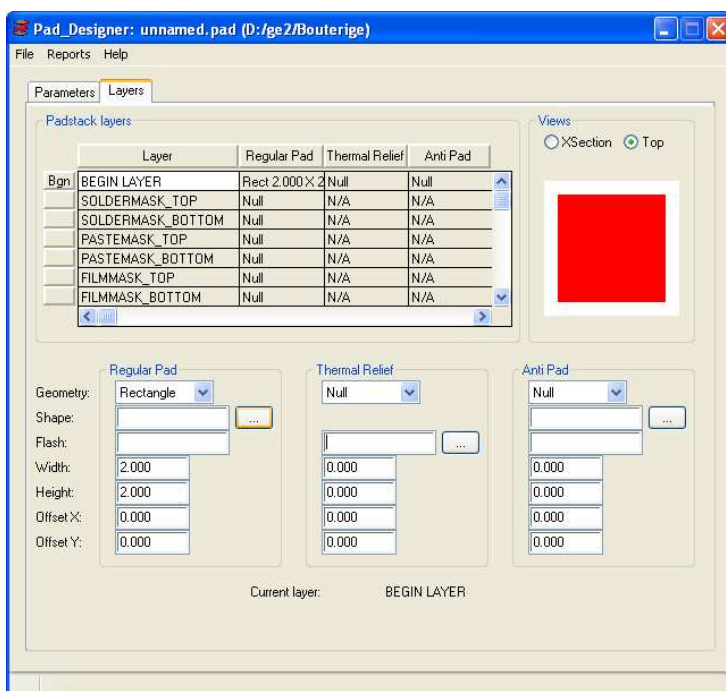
Pad_Designer: unnamed.pad (D:/ge2/Bouterige)

File Reports Help

Parameters Layers

Padstack layers

| | Layer | Regular Pad | Thermal Relief | Anti Pad |
|---|---|---|---|---|
| Bgn | BEGIN LAYER | Rect 2.000 X 2 | Null | Null |
| | SOLDERMASK_TOP | Null | N/A | N/A |
| | SOLDERMASK_BOTTOM | Null | N/A | N/A |
| | PASTEMASK_TOP | Null | N/A | N/A |
| | PASTEMASK_BOTTOM | Null | N/A | N/A |
| | FILMMASK_TOP | Null | N/A | N/A |
| | FILMMASK_BOTTOM | Null | N/A | N/A |

Views
XSection Top

Regular Pad
Geometry: Rectangle
Shape: ...
Flash:
Width: 2.000
Height: 2.000
Offset X: 0.000
Offset Y: 0.000

Thermal Relief
Null
...
0.000
0.000
0.000
0.000

Anti Pad
Null
...
0.000
0.000
0.000
0.000

Current layer: BEGIN LAYER